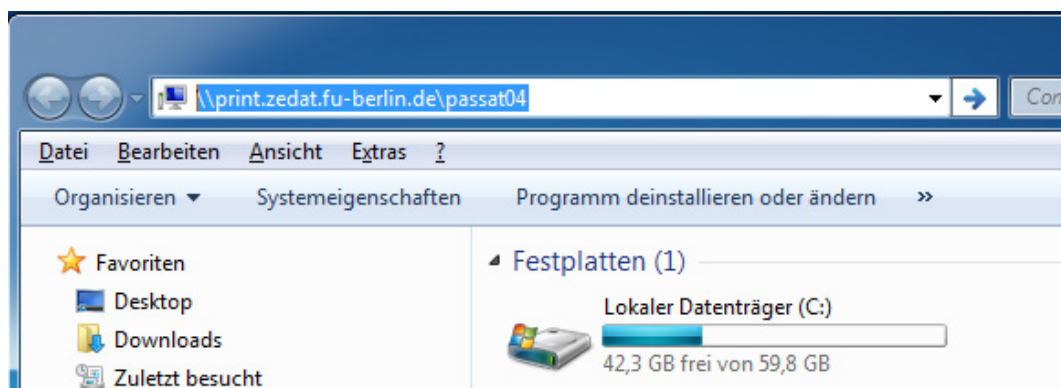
\\print.zedat.fu-berlin.de\passat04

Con

Datei Bearbeiten Ansicht Extras ?

Organisieren ▾ Systemeigenschaften Programm deinstallieren oder ändern »

Favoriten
Desktop
Downloads
Zuletzt besucht

Festplatten (1)

Lokaler Datenträger (C:)
42,3 GB frei von 59,8 GB